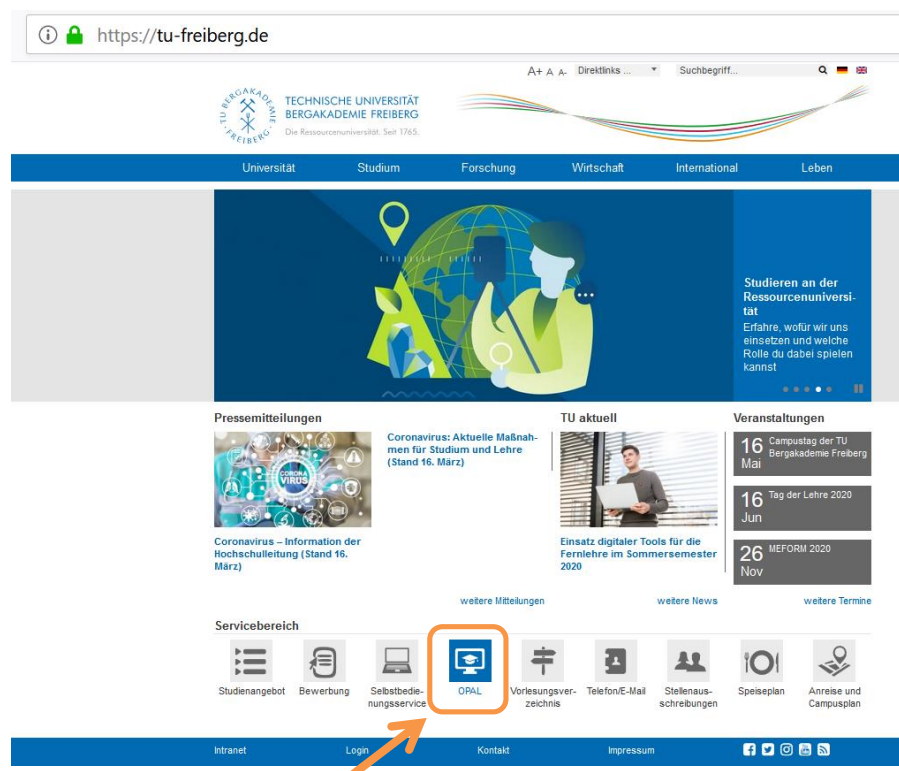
https://tu-freiberg.de

A+ A A- Direktlinks ... Suchbegriff...

TU BERGAKADEMIE FREIBERG

TECHNISCHE UNIVERSITÄT BERGAKADEMIE FREIBERG
Die Ressourcenuniversität. Seit 1765.

Universität Studium Forschung Wirtschaft International Leben

Studieren an der Ressourcenuniversität
Erfahre, wofür wir uns einsetzen und welche Rolle du dabei spielen kannst

Pressemitteilungen

CORONA VIRUS

Coronavirus – Information der Hochschulleitung (Stand 16. März)

Coronavirus: Aktuelle Maßnahmen für Studium und Lehre (Stand 16. März)

weitere Mitteilungen

TU aktuell

Einsatz digitaler Tools für die Fernlehre im Sommersemester 2020

weitere News

Veranstaltungen

16 Mai Campustag der TU Bergakademie Freiberg

16 Jun Tag der Lehre 2020

26 Nov MEFORM 2020

weitere Termine

Servicebereich

Studienangebot Bewerbung Selbstbedienungsservice OPAL Vorlesungsverzeichnis Telefon/E-Mail Stellenausschreibungen Speiseplan Anreise und Campusplan

Intranet Login Kontakt Impressum